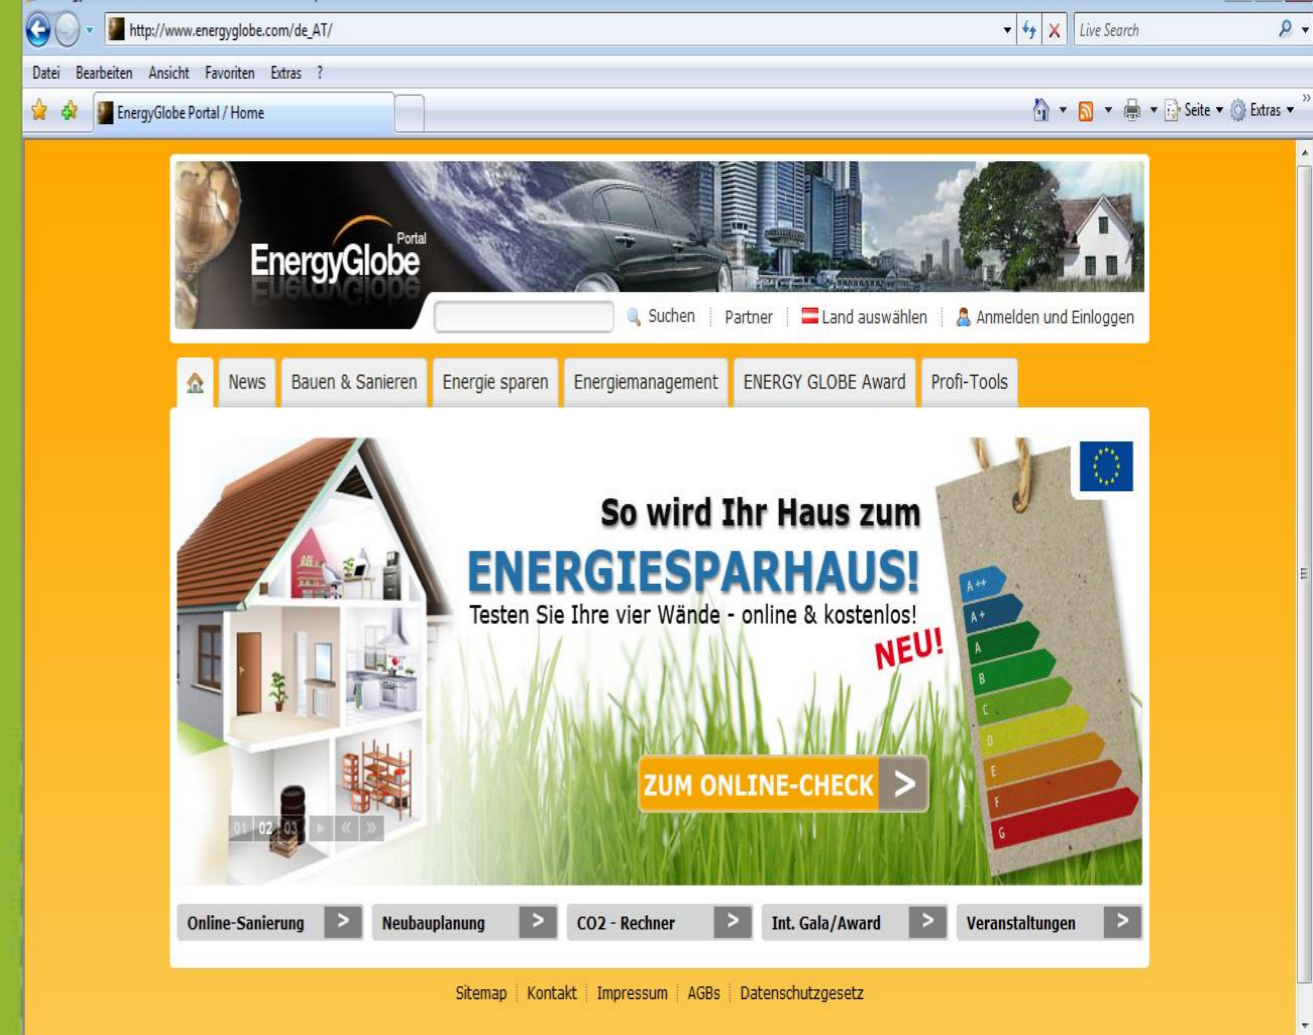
http://www.energyglobe.com/de_AT/

Live Search

Datei Bearbeiten Ansicht Favoriten Extras ?

EnergyGlobe Portal / Home

Seite Extras

EnergyGlobe Portal

Suchen | Partner | Land auswählen | Anmelden und Einloggen

News | Bauen & Sanieren | Energie sparen | Energiemanagement | ENERGY GLOBE Award | Profi-Tools

So wird Ihr Haus zum
ENERGIESPARHAUS!
Testen Sie Ihre vier Wände - online & kostenlos!
NEU!

A++
A+
A
B
C
D
E
F
G

ZUM ONLINE-CHECK >

01 02 03

Online-Sanierung > | Neubauplanung > | CO2 - Rechner > | Int. Gala/Award > | Veranstaltungen >

Sitemap | Kontakt | Impressum | AGBs | Datenschutzgesetz